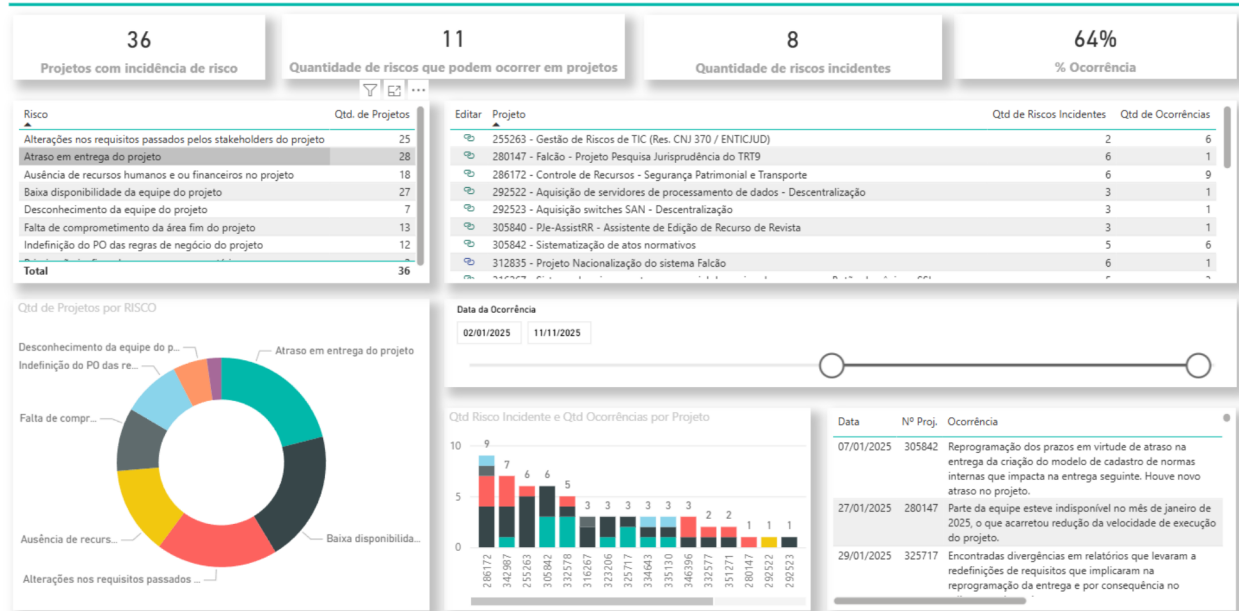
36
Projetos com incidência de risco

11
Quantidade de riscos que podem ocorrer em projetos

8
Quantidade de riscos incidentes

64%
% Ocorrência

| Risco | Qtd. de Projetos |
|---|---|
| Alterações nos requisitos passados pelos stakeholders do projeto | 25 |
| Atraso em entrega do projeto | 28 |
| Ausência de recursos humanos e ou financeiros no projeto | 18 |
| Baixa disponibilidade da equipe do projeto | 27 |
| Desconhecimento da equipe do projeto | 7 |
| Falta de comprometimento da área fim do projeto | 13 |
| Indefinição do PO das regras de negócio do projeto | 12 |
| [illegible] | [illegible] |
| Total | 36 |

| Editar | Projeto | Qtd de Riscos Incidentes | Qtd de Ocorrências |
|---|---|---|---|
| | 255263 - Gestão de Riscos de TIC (Res. CNJ 370 / ENTICJUD) | 2 | 6 |
| | 280147 - Falcão - Projeto Pesquisa Jurisprudência do TRT9 | 6 | 1 |
| | 286172 - Controle de Recursos - Segurança Patrimonial e Transporte | 6 | 9 |
| | 292522 - Aquisição de servidores de processamento de dados - Descentralização | 3 | 1 |
| | 292523 - Aquisição switches SAN - Descentralização | 3 | 1 |
| | 305840 - PJe-AssistRR - Assistente de Edição de Recurso de Revista | 3 | 1 |
| | 305842 - Sistematização de atos normativos | 5 | 6 |
| | 312835 - Projeto Nacionalização do sistema Falcão | 6 | 1 |
| | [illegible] | 5 | 2 |

Qtd de Projetos por RISCO

Desconhecimento da equipe do p...
Indefinição do PO das re...
Falta de compr...
Ausência de recurs...
Alterações nos requisitos passados ...
Atraso em entrega do projeto
Baixa disponibilida...

Data da Ocorrência
02/01/2025
11/11/2025

Qtd Risco Incidente e Qtd Ocorrências por Projeto

10
5
0
9 7 6 6 5 3 3 3 3 3 3 2 2 1 1 1
286172 342987 255263 305842 332578 316267 323206 325717 334643 335130 346396 332577 351271 280147 292522 292523

| Data | Nº Proj. | Ocorrência |
|---|---|---|
| 07/01/2025 | 305842 | Reprogramação dos prazos em virtude de atraso na entrega da criação do modelo de cadastro de normas internas que impacta na entrega seguinte. Houve novo atraso no projeto. |
| 27/01/2025 | 280147 | Parte da equipe esteve indisponível no mês de janeiro de 2025, o que acarretou redução da velocidade de execução do projeto. |
| 29/01/2025 | 325717 | Encontradas divergências em relatórios que levaram a redefinições de requisitos que implicaram na reprogramação da entrega e por consequência no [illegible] |